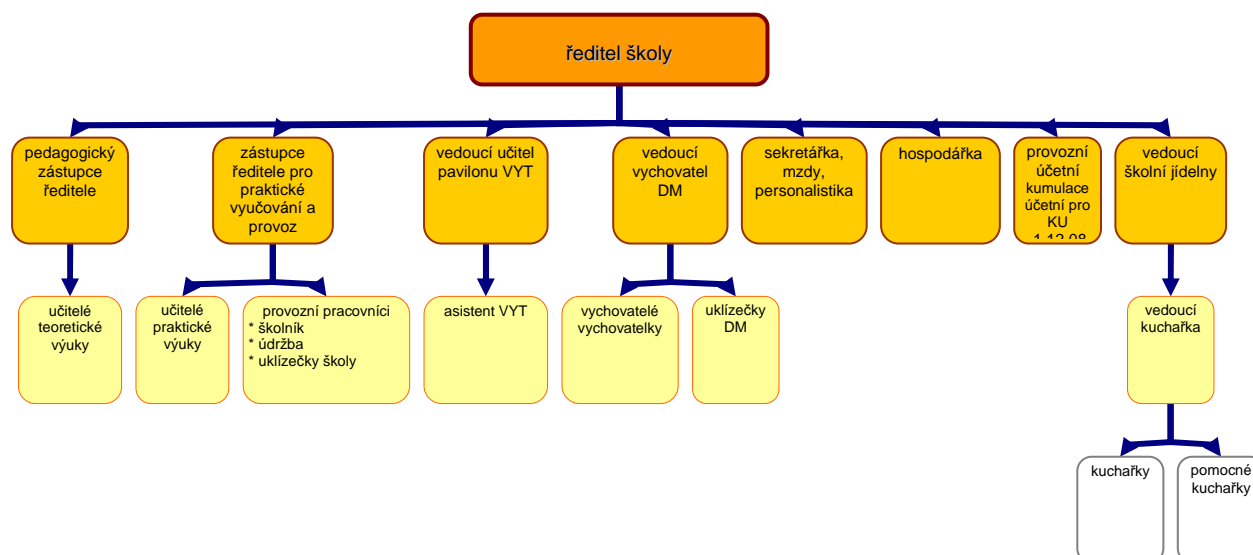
ředitel školy

pedagogický zástupce ředitele

zástupce ředitele pro praktické vyučování a provoz

vedoucí učitel pavilonu VYT

vedoucí vychovatel DM

sekretářka, mzdy, personalistika

hospodářka

provozní účetní kumulace účetní pro KU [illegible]

vedoucí školní jídelny

učitelé teoretické výuky

učitelé praktické výuky

provozní pracovníci
* školník
* údržba
* uklízečky školy

asistent VYT

vychovatelé vychovatelky

uklízečky DM

vedoucí kuchařka

kuchařky

pomocné kuchařky